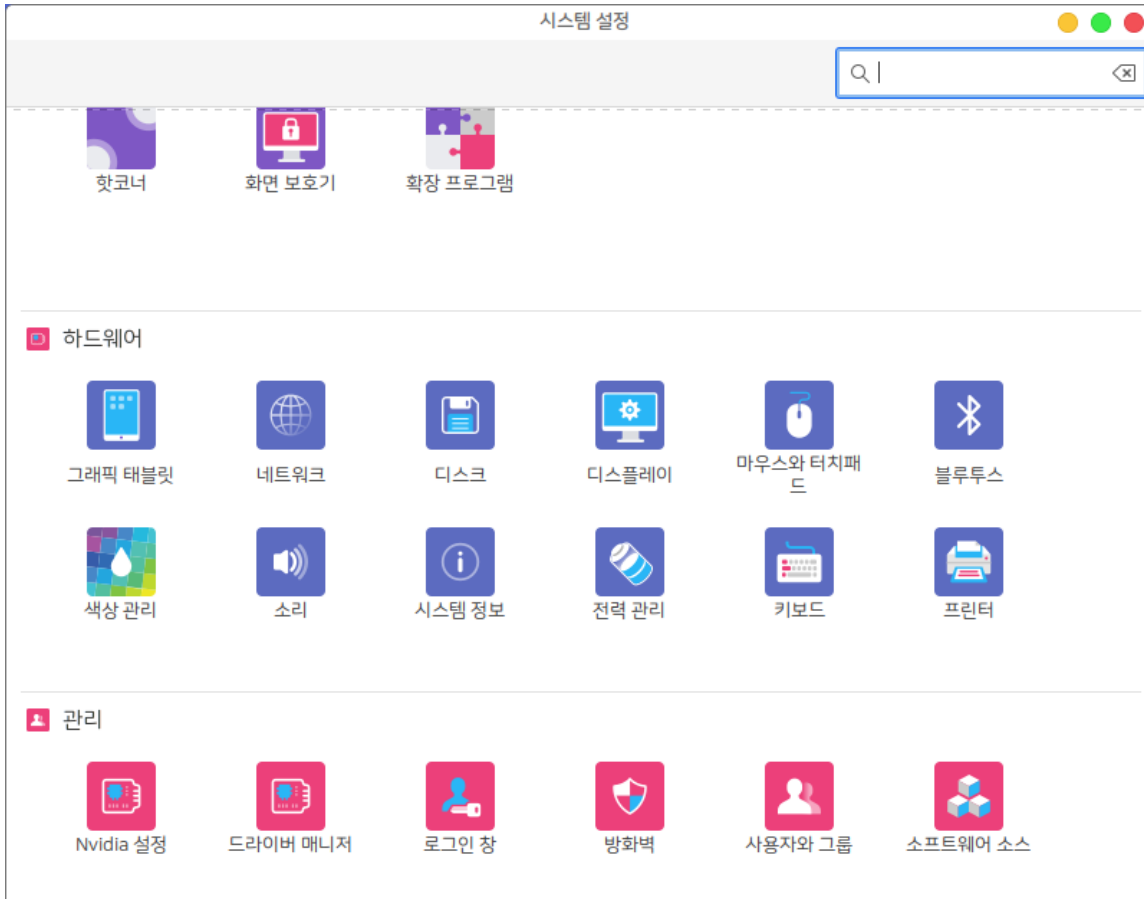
시스템 설정

핫코너
화면 보호기
확장 프로그램

하드웨어

그래픽 태블릿
네트워크
디스크
디스플레이
마우스와 터치패드
블루투스
색상 관리
소리
시스템 정보
전력 관리
키보드
프린터

관리

Nvidia 설정
드라이버 매니저
로그인 창
방화벽
사용자와 그룹
소프트웨어 소스